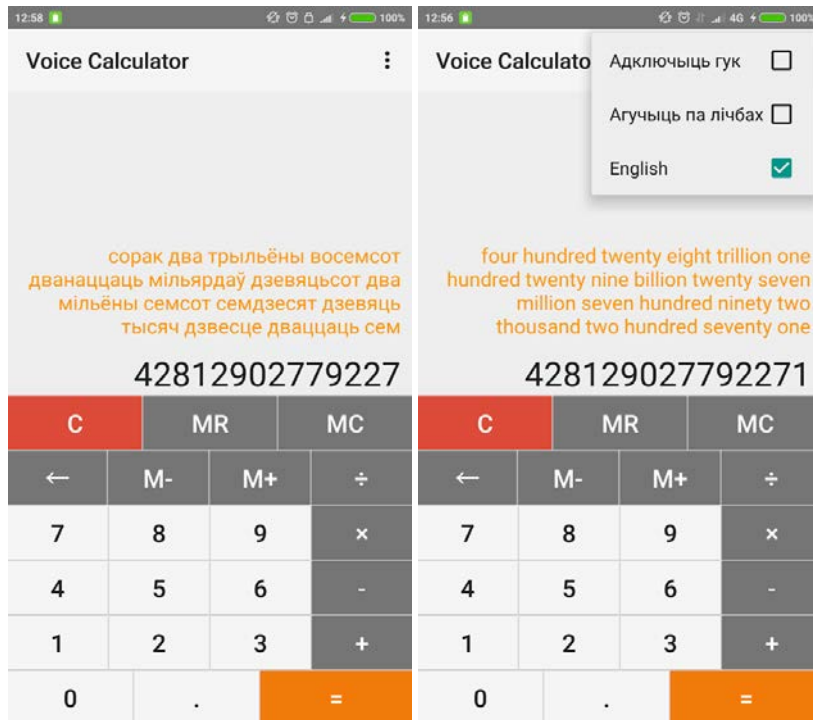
12:58 100%

Voice Calculator

сорак два трыльёны восемсот дванаццаць мільярдаў дзевяцьсот два мільёны семсот семдзесят дзевяць тысяч дзвесце дваццаць сем

42812902779227

| C | MR | MC |
|---|---|---|

| ← | M- | M+ | ÷ |
|---|---|---|---|
| 7 | 8 | 9 | × |
| 4 | 5 | 6 | - |
| 1 | 2 | 3 | + |

| 0 | . | = |
|---|---|---|

12:56 4G 100%

Voice Calculato

Адключыць гук

Агучыць па лічбах

English

four hundred twenty eight trillion one hundred twenty nine billion twenty seven million seven hundred ninety two thousand two hundred seventy one

428129027792271

| C | MR | MC |
|---|---|---|

| ← | M- | M+ | ÷ |
|---|---|---|---|
| 7 | 8 | 9 | × |
| 4 | 5 | 6 | - |
| 1 | 2 | 3 | + |

| 0 | . | = |
|---|---|---|